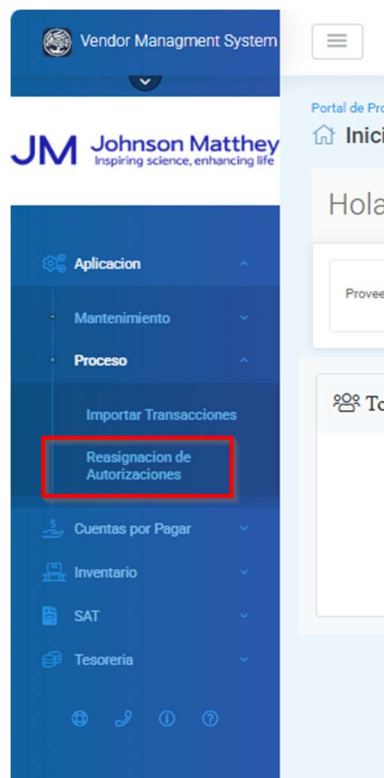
Vendor Managment System

JM Johnson Matthey
Inspiring science, enhancing life

Aplicacion

Mantenimiento

Proceso

Importar Transacciones

Reasignacion de Autorizaciones

Cuentas por Pagar

Inventario

SAT

Tesoreria

Portal de Pro

Inici

Hola

Provee

To